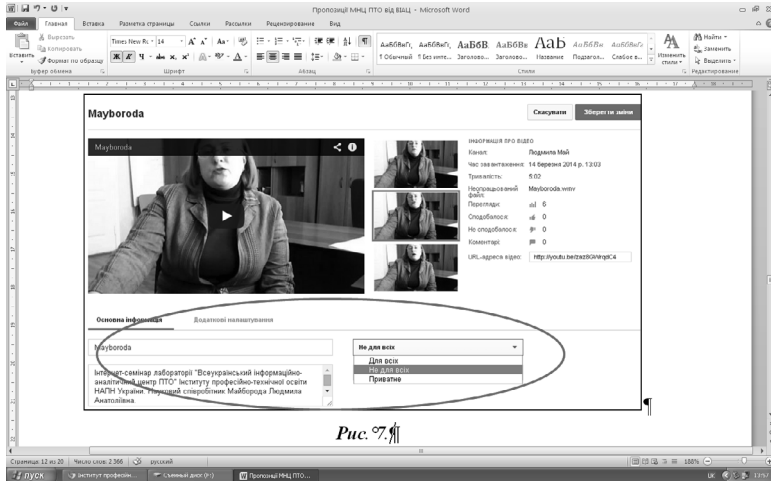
Пропозиції МНЦ ПТО від ВІАЦ - Microsoft Word

Файл Главная Вставка Разметка страницы Ссылки Рассылки Рецензирование Вид

Вырезать
Копировать
Вставить
Формат по образцу
Буфер обмена

Times New Ro 14
Шрифт

Абзац

АаБбВвГ, АаБбВвГ, АаБбВ АаБбВв АаБ АаБбВв АаБбВвГ
1 Обычный 1 Без инте... Заголово... Заголово... Название Подзагол... Слабое в...
Изменить стили
Стили

Найти
Заменить
Выделить
Редактирование

Mayboroda

Скасувати Зберегти зміни

Mayboroda

ІНФОРМАЦІЯ ПРО ВІДЕО
Канал: Людмила Май
Час завантаження: 14 березня 2014 р. 13:03
Тривалість: 5:02
Необроблений файл: Mayboroda.wmv
Перегляди: 6
Сподобалося: 0
Не сподобалося: 0
Коментарі: 0
URL-адреса відео: http://youtu.be/zaz8GWrqdC4

Основна інформація Додаткові налаштування

Mayboroda

Інтернет-семінар лабораторії "Всеукраїнський інформаційно-аналітичний центр ПТО" Інституту професійно-технічної освіти НАПН України. Науковий співробітник: Майборода Людмила Анатоліївна

Не для всіх
Для всіх
Не для всіх
Приватне

Рис. 7.

Страница: 12 из 20 Число слов: 2 566 русский

100%

пуск Інститут професійн... Съемный диск (F:) Пропозиції МНЦ ПТО...